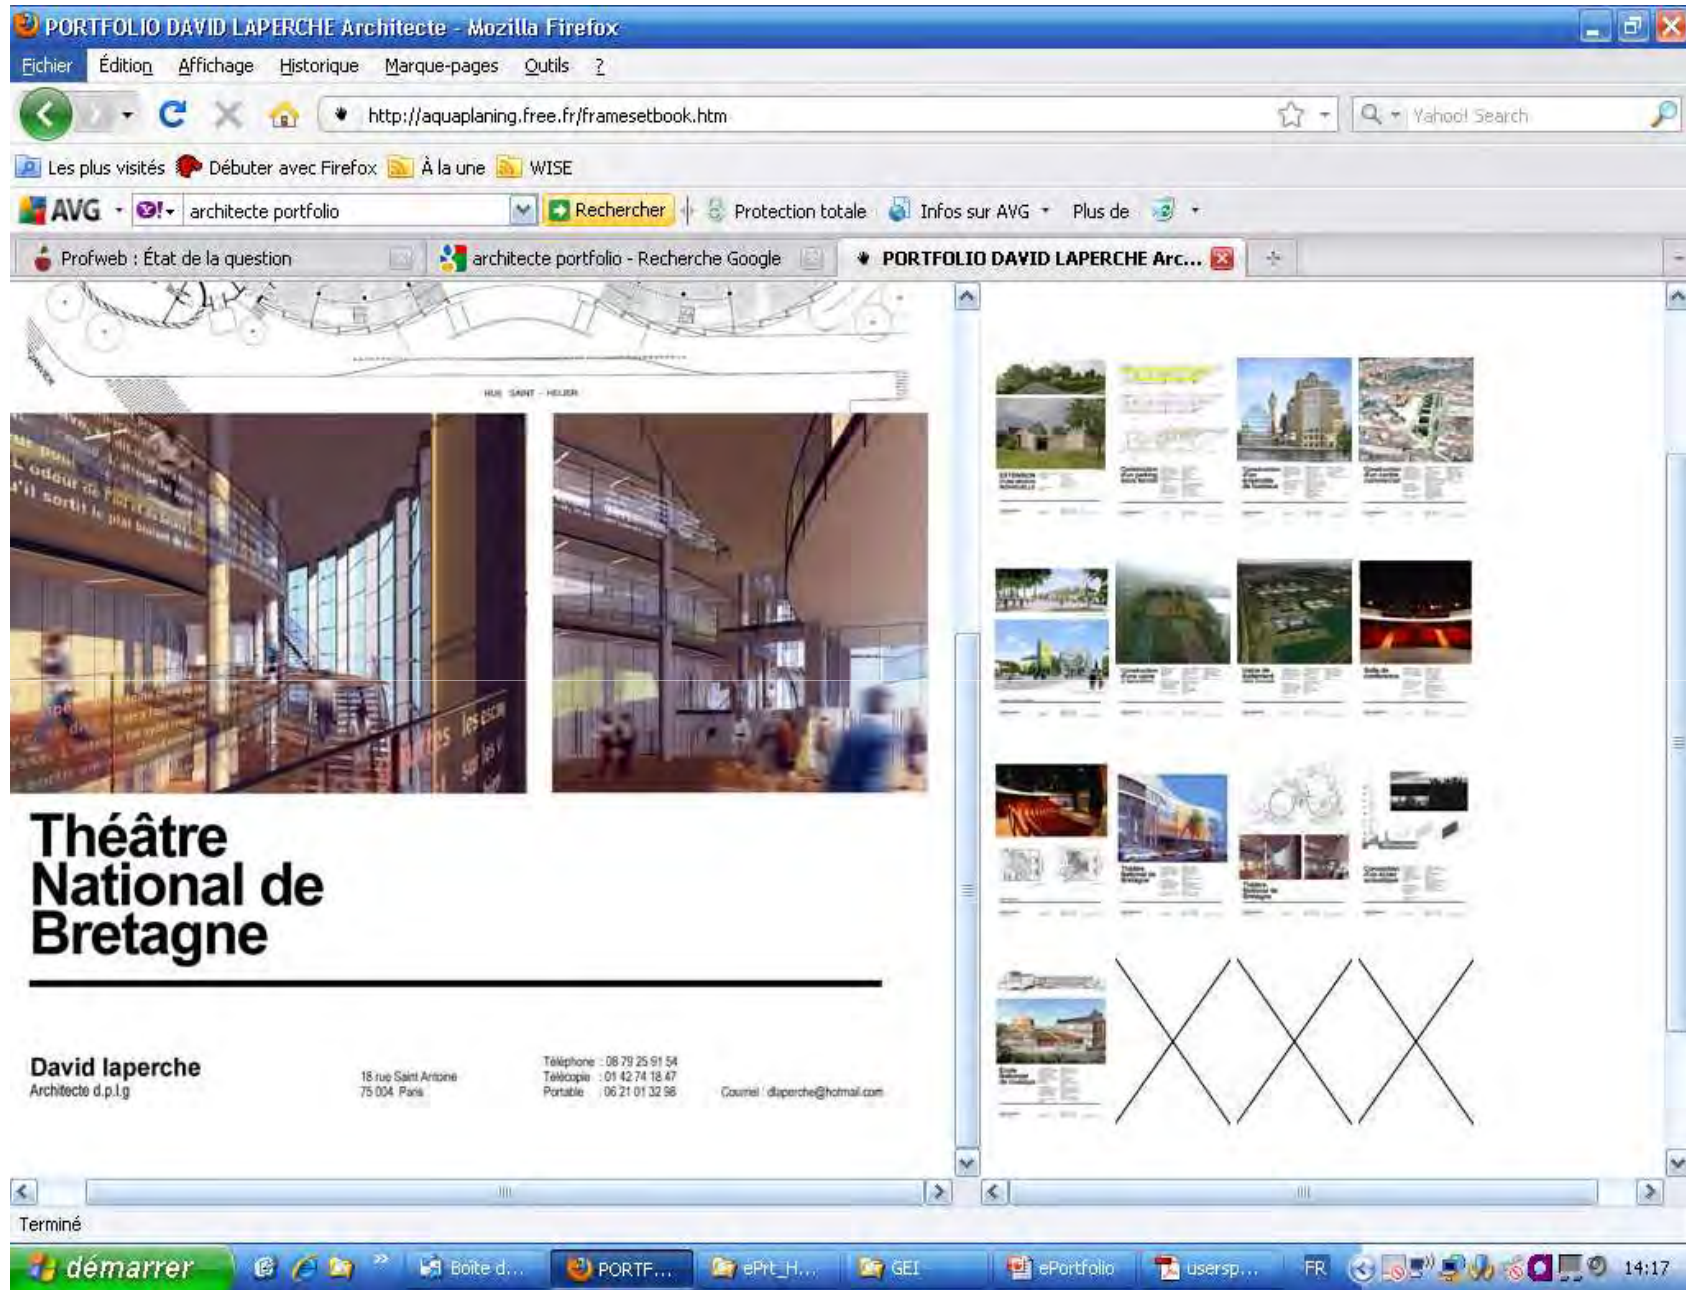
PORTFOLIO DAVID LAPERCHE Architecte - Mozilla Firefox

Fichier Édition Affichage Historique Marque-pages Outils ?

http://aquaplaning.free.fr/framesetbook.htm

Yahoo! Search

Les plus visités Débuter avec Firefox À la une WISE

AVG architecte portfolio Rechercher Protection totale Infos sur AVG Plus de

Profweb : État de la question architecte portfolio - Recherche Google PORTFOLIO DAVID LAPERCHE Arc...

RUE SAINT - HELIER

L'odeur de
s'il sortit le plat

Théâtre National de Bretagne

David laperche
Architecte d.p.l.g

18 rue Saint Antoine
75 004 Paris

Téléphone : 08 79 25 91 54
Télécopie : 01 42 74 18 47
Portable : 06 21 01 32 98

Courriel : dlaperche@hotmail.com

Terminé

démarrer Boîte d... PORTF... ePrt_H... GEI ePortfolio usersp... FR 14:17